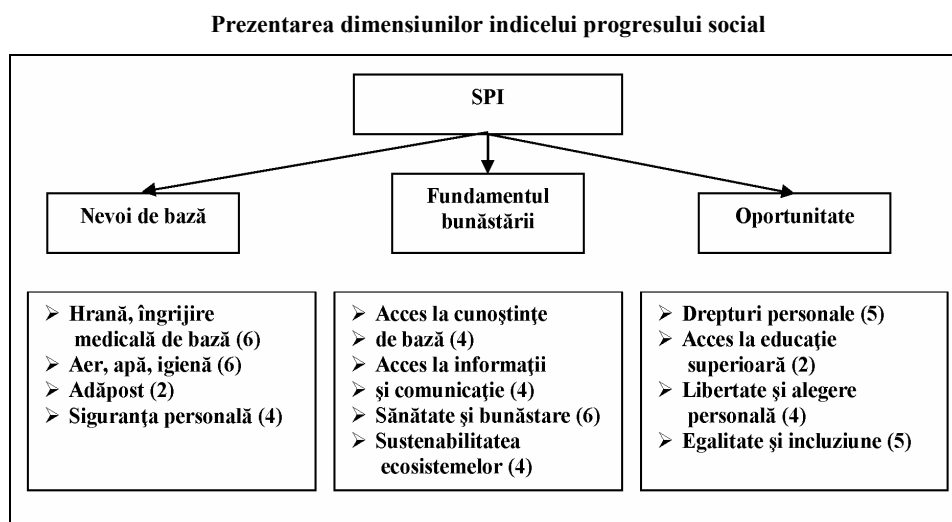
Prezentarea dimensiunilor indicelui progresului social

SPI

Nevoi de bază

Fundamentul bunăstării

Oportunitate

➢ Hrană, îngrijire medicală de bază (6)
➢ Aer, apă, igienă (6)
➢ Adăpost (2)
➢ Siguranţa personală (4)

➢ Acces la cunoştinţe
➢ de bază (4)
➢ Acces la informaţii
➢ şi comunicaţie (4)
➢ Sănătate şi bunăstare (6)
➢ Sustenabilitatea ecosistemelor (4)

➢ Drepturi personale (5)
➢ Acces la educaţie superioară (2)
➢ Libertate şi alegere personală (4)
➢ Egalitate şi incluziune (5)